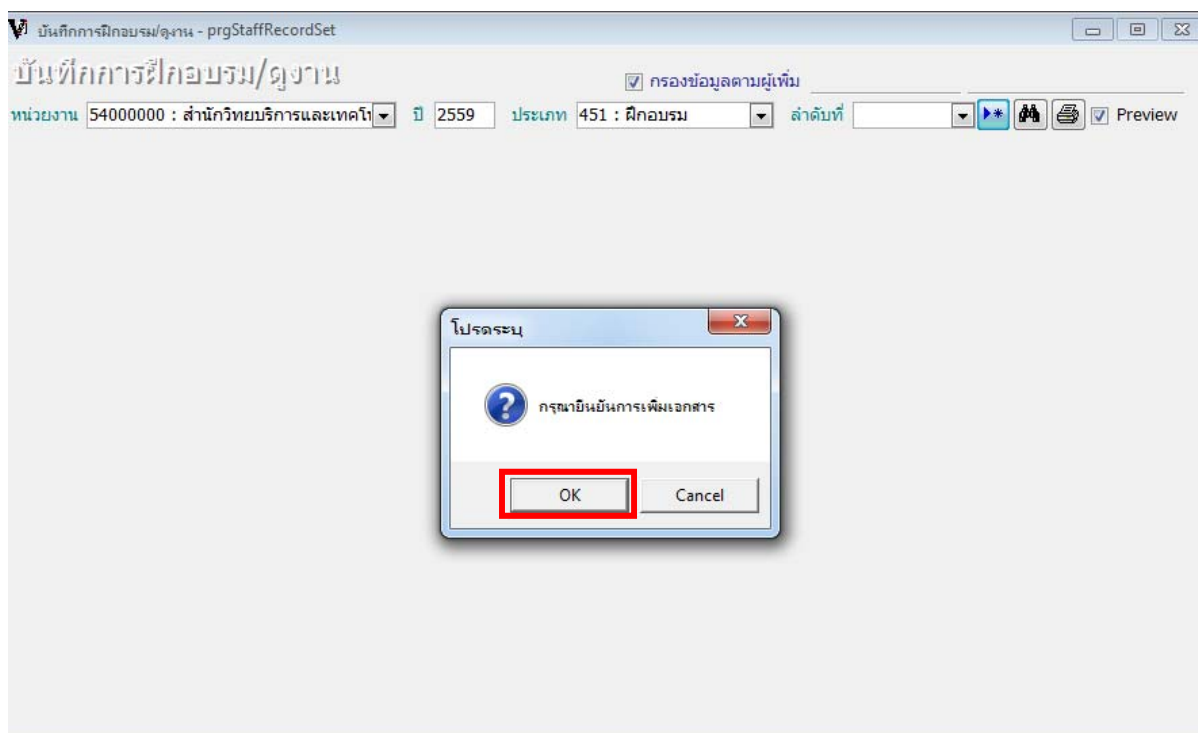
บันทึกการฝึกอบรม/ดูงาน - prgStaffRecordSet

บันทึกการฝึกอบรม/ดูงาน

กรองข้อมูลตามผู้เพิ่ม

หน่วยงาน 54000000 : สำนักวิทยบริการและเทคโ ปี 2559 ประเภท 451 : ฝึกอบรม ลำดับที่ Preview

โปรดระบุ

กรุณายืนยันการเพิ่มเอกสาร

OK Cancel